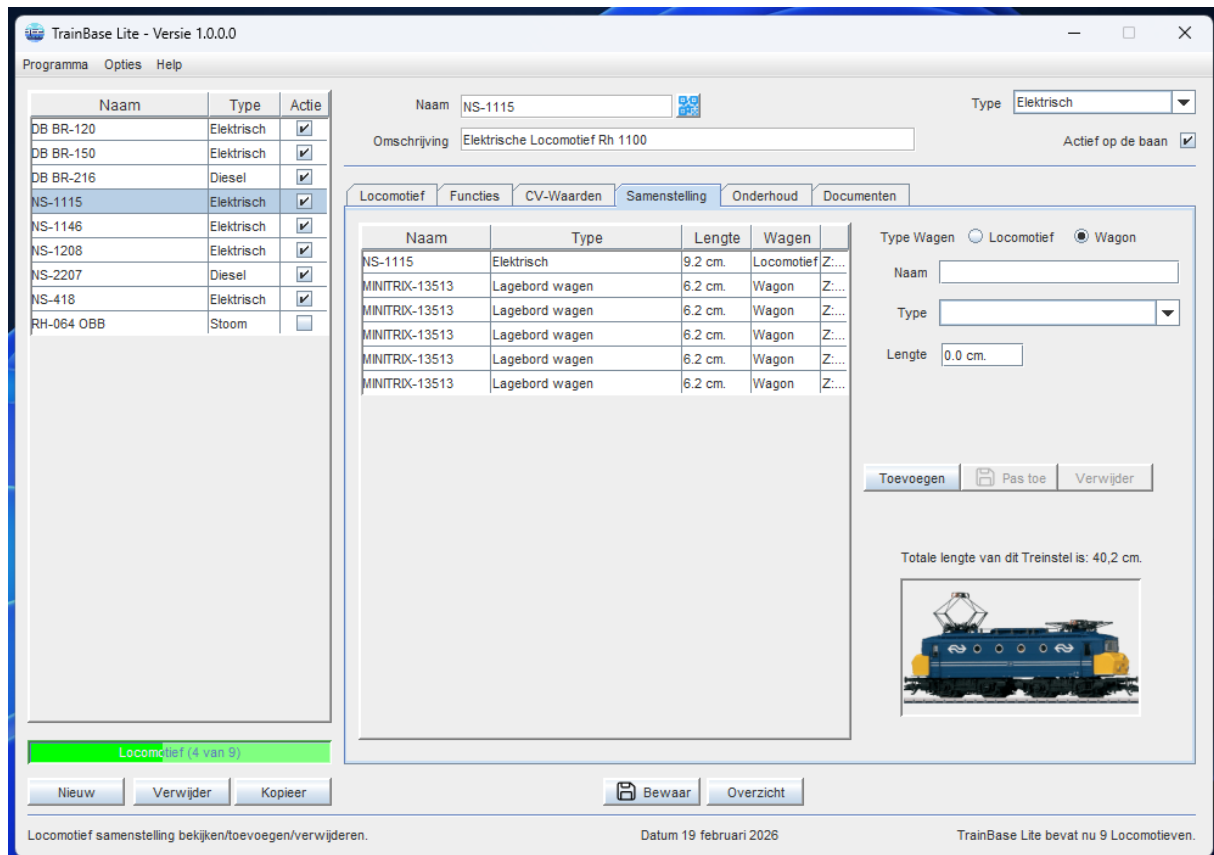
TrainBase Lite - Versie 1.0.0.0

Programma Opties Help

| Naam | Type | Actie |
|---|---|---|
| DB BR-120 | Elektrisch | ✔ |
| DB BR-150 | Elektrisch | ✔ |
| DB BR-216 | Diesel | ✔ |
| NS-1115 | Elektrisch | ✔ |
| NS-1146 | Elektrisch | ✔ |
| NS-1208 | Elektrisch | ✔ |
| NS-2207 | Diesel | ✔ |
| NS-418 | Elektrisch | ✔ |
| RH-064 OBB | Stoom | |

Locomotief (4 van 9)

Nieuw Verwijder Kopieer

Naam NS-1115

Type Elektrisch

Omschrijving Elektrische Locomotief Rh 1100

Actief op de baan ✔

Locomotief Functies CV-Waarden Samenstelling Onderhoud Documenten

| Naam | Type | Lengte | Wagen | |
|---|---|---|---|---|
| NS-1115 | Elektrisch | 9.2 cm. | Locomotief | Z:... |
| MINITRIX-13513 | Lagebord wagen | 6.2 cm. | Wagon | Z:... |
| MINITRIX-13513 | Lagebord wagen | 6.2 cm. | Wagon | Z:... |
| MINITRIX-13513 | Lagebord wagen | 6.2 cm. | Wagon | Z:... |
| MINITRIX-13513 | Lagebord wagen | 6.2 cm. | Wagon | Z:... |
| MINITRIX-13513 | Lagebord wagen | 6.2 cm. | Wagon | Z:... |

Type Wagen Locomotief Wagon

Naam

Type

Lengte 0.0 cm.

Toevoegen Pas toe Verwijder

Totale lengte van dit Treinstel is: 40,2 cm.

Bewaar Overzicht

Locomotief samenstelling bekijken/toevoegen/verwijderen.

Datum 19 februari 2026

TrainBase Lite bevat nu 9 Locomotieven.